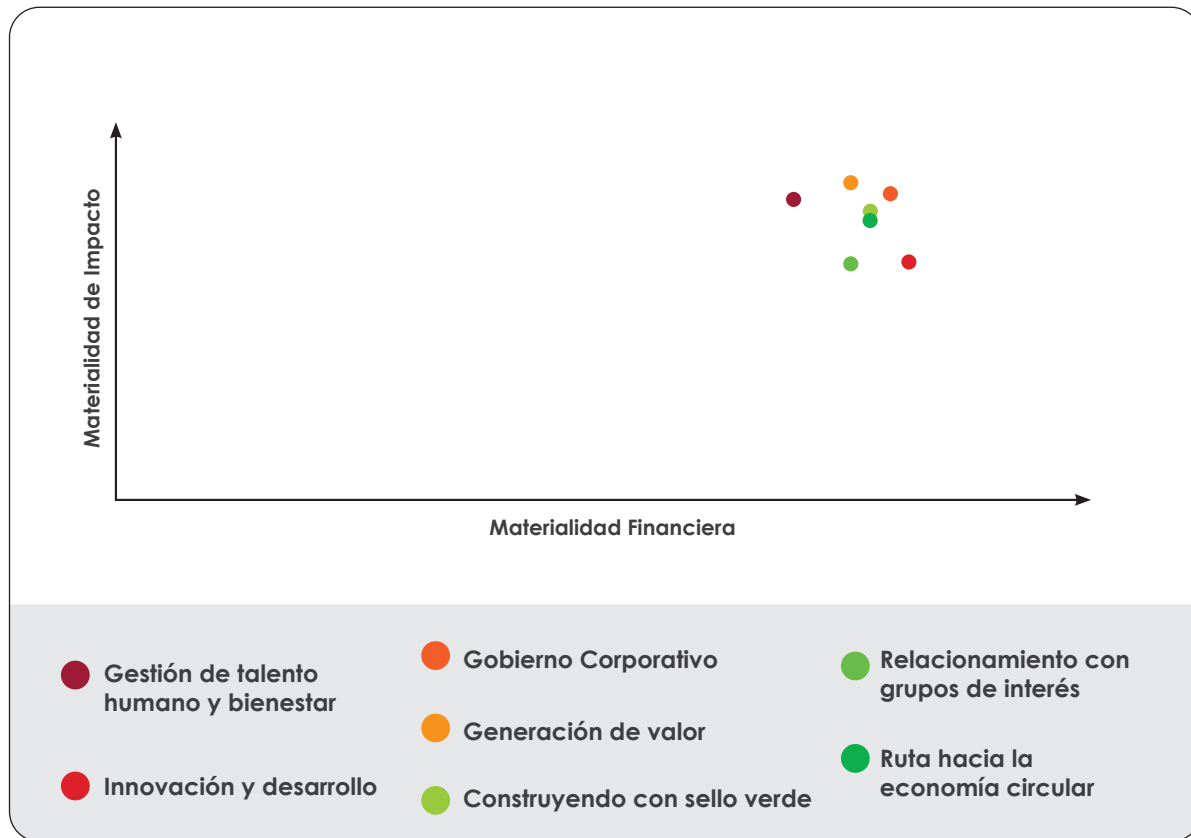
Materialidad de Impacto

Materialidad Financiera

Gestión de talento humano y bienestar

Innovación y desarrollo

Gobierno Corporativo

Generación de valor

Construyendo con sello verde

Relacionamiento con grupos de interés

Ruta hacia la economía circular